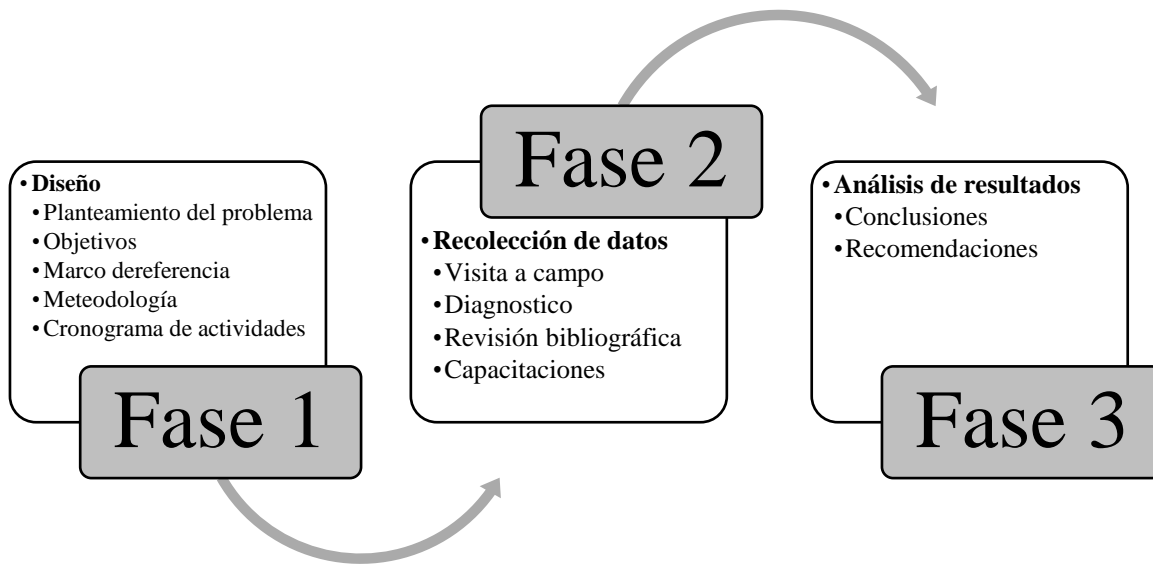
• Diseño
• Planteamiento del problema
• Objetivos
• Marco dereferencia
• Meteodología
• Cronograma de actividades

Fase 1

Fase 2

• Recolección de datos
• Visita a campo
• Diagnostico
• Revisión bibliográfica
• Capacitaciones

• Análisis de resultados
• Conclusiones
• Recomendaciones

Fase 3